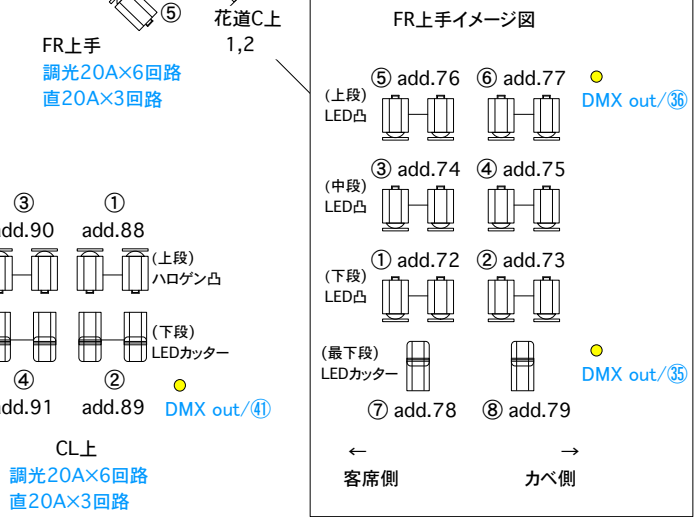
⑤
花道C上
1,2

FR上手
調光20A×6回路
直20A×3回路

FR上手イメージ図

(上段)
LED凸
⑤ add.76
⑥ add.77
DMX out/㊱

(中段)
LED凸
③ add.74
④ add.75

(下段)
LED凸
① add.72
② add.73

(最下段)
LEDカッター
⑦ add.78
⑧ add.79
DMX out/㉟

←
客席側
→
カベ側

③
add.90
①
add.88
(上段)
ハロゲン凸
(下段)
LEDカッター
④
add.91
②
add.89
DMX out/㊶

CL上
調光20A×6回路
直20A×3回路